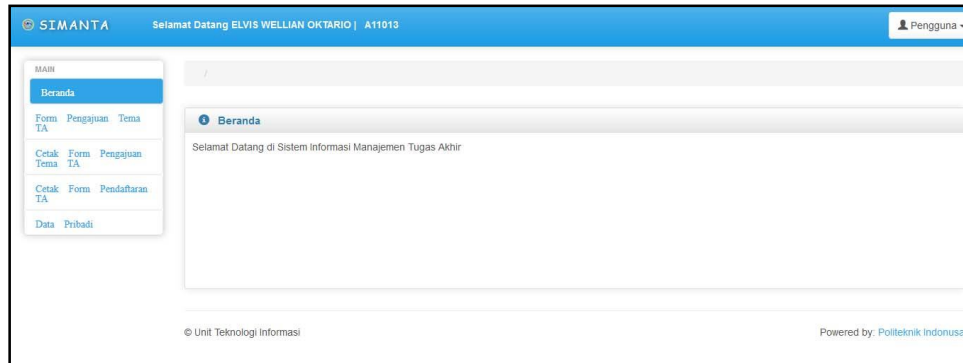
SIMANTA

Selamat Datang ELVIS WELLIAN OKTARIO | A11013

Pengguna

MAIN

Beranda

Form Pengajuan Tema TA

Cetak Form Pengajuan Tema TA

Cetak Form Pendaftaran TA

Data Pribadi

/

Beranda

Selamat Datang di Sistem Informasi Manajemen Tugas Akhir

© Unit Teknologi Informasi

Powered by: Politeknik Indonusa